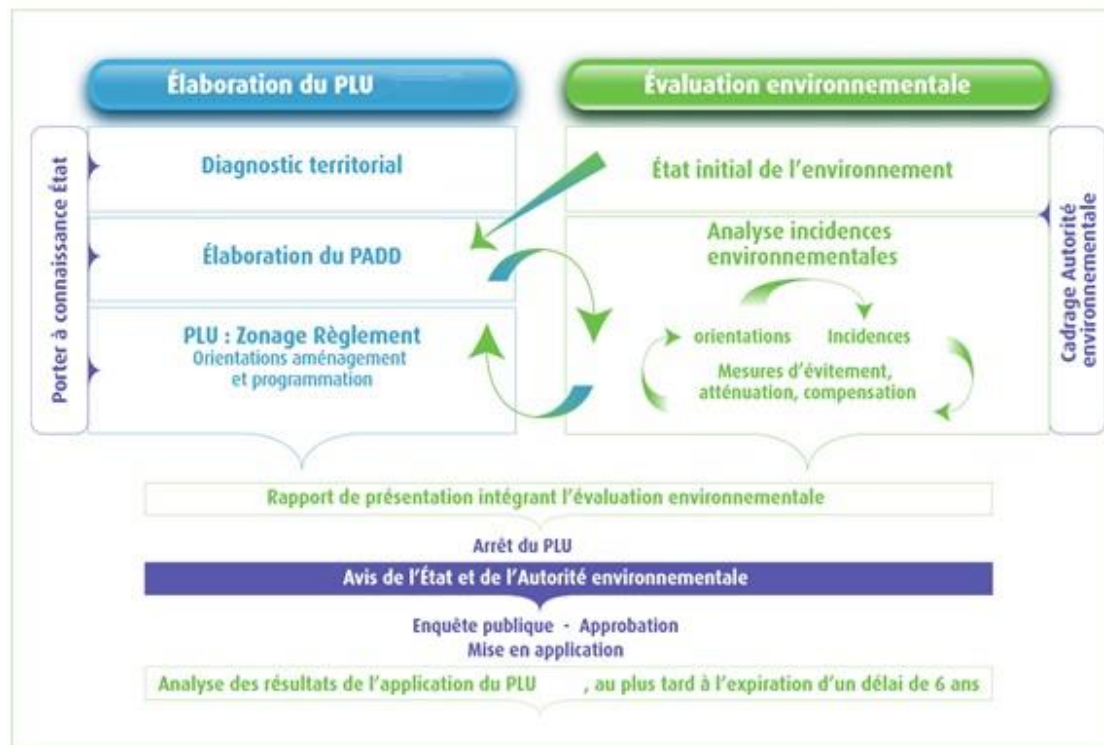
Élaboration du PLU

Évaluation environnementale

Porter à connaissance État

Diagnostic territorial

Élaboration du PADD

PLU : Zonage Règlement
Orientations aménagement et programmation

État initial de l'environnement

Analyse incidences environnementales

orientations

Incidences

Mesures d'évitement, atténuation, compensation

Cadrage Autorité environnementale

Rapport de présentation intégrant l'évaluation environnementale

Arrêt du PLU

Avis de l'État et de l'Autorité environnementale

Enquête publique - Approbation
Mise en application

Analyse des résultats de l'application du PLU , au plus tard à l'expiration d'un délai de 6 ans